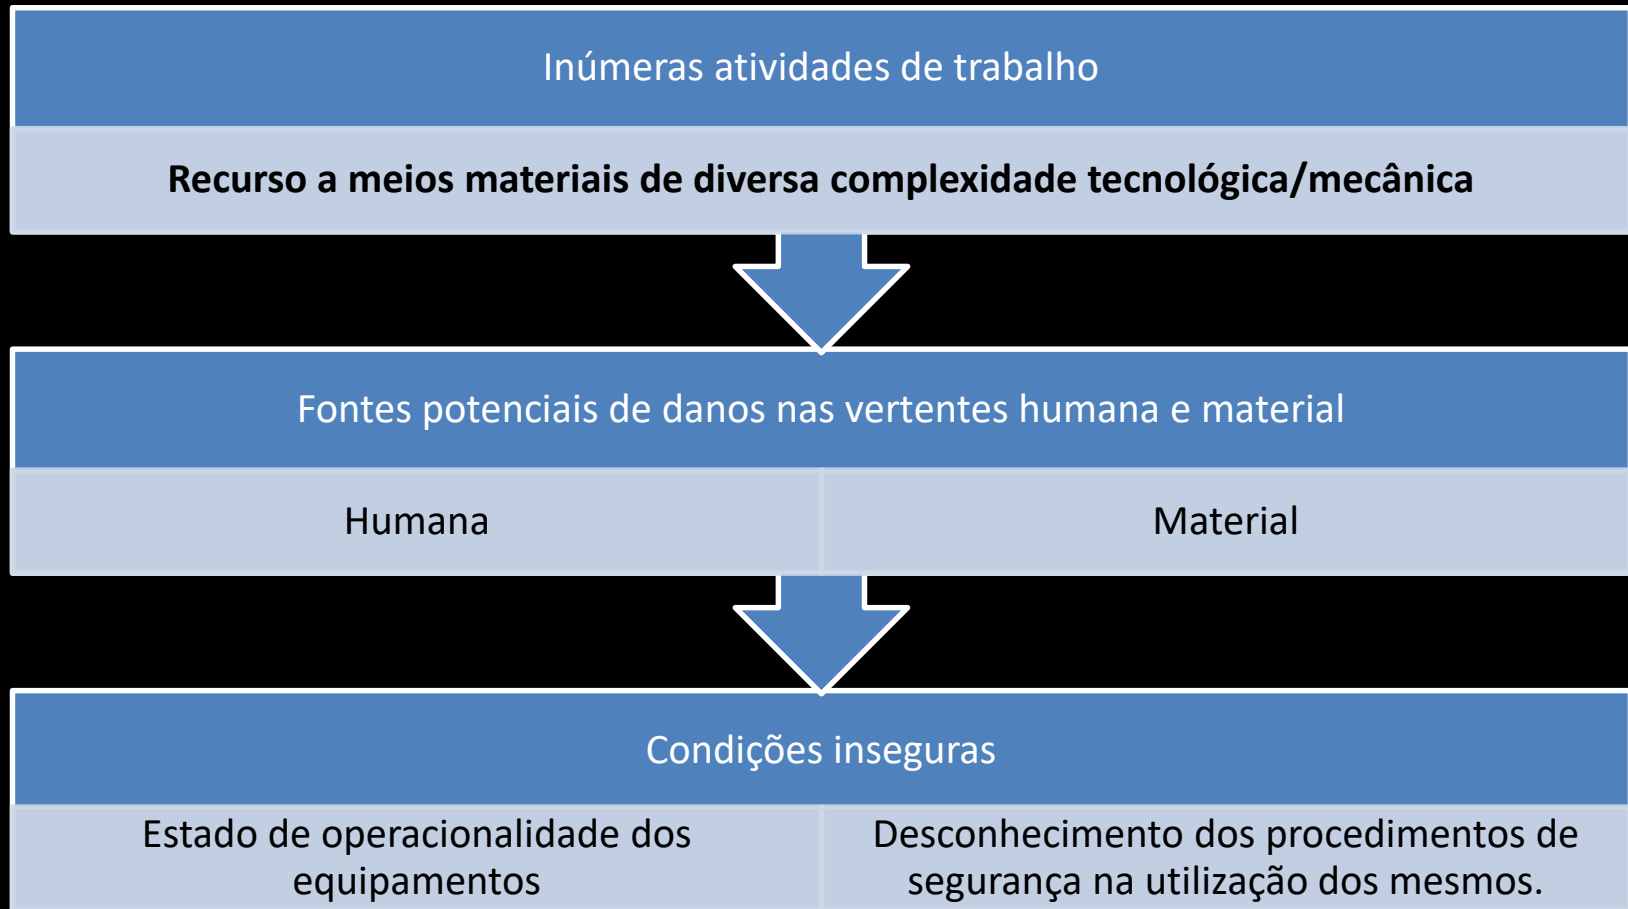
Inúmeras atividades de trabalho

**Recurso a meios materiais de diversa complexidade tecnológica/mecânica**

Fontes potenciais de danos nas vertentes humana e material

Humana

Material

Condições inseguras

Estado de operacionalidade dos equipamentos

Desconhecimento dos procedimentos de segurança na utilização dos mesmos.